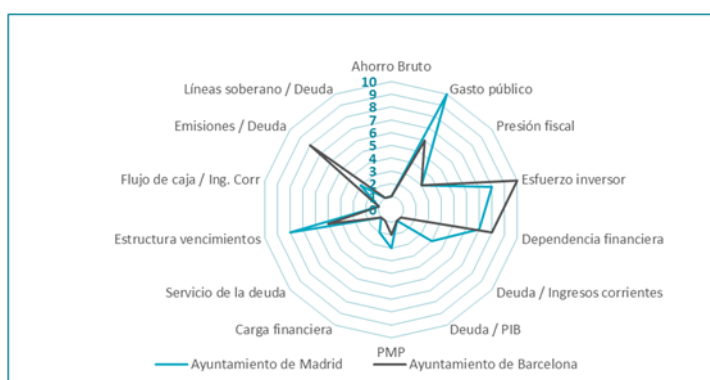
Ahorro Bruto
10
9
8
7
6
5
4
3
2
1
0
Gasto público
Presión fiscal
Esfuerzo inversor
Dependencia financiera
Deuda / Ingresos corrientes
Deuda / PIB
PMP
Carga financiera
Servicio de la deuda
Estructura vencimientos
Flujo de caja / Ing. Corr
Emisiones / Deuda
Líneas soberano / Deuda

Ayuntamiento de Madrid
Ayuntamiento de Barcelona